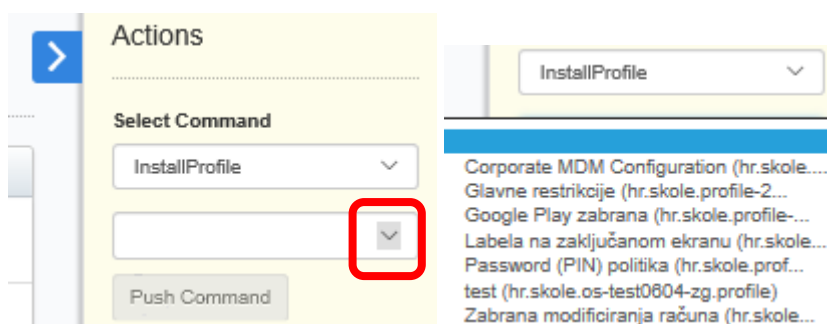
Actions

Select Command

InstallProfile

Push Command

InstallProfile

Corporate MDM Configuration (hr.skole....
Glavne restrikcije (hr.skole.profile-2...
Google Play zabrana (hr.skole.profile-...
Labela na zaključanom ekranu (hr.skole...
Password (PIN) politika (hr.skole.prof...
test (hr.skole.os-test0604-zg.profile)
Zabrana modificiranja računa (hr.skole....